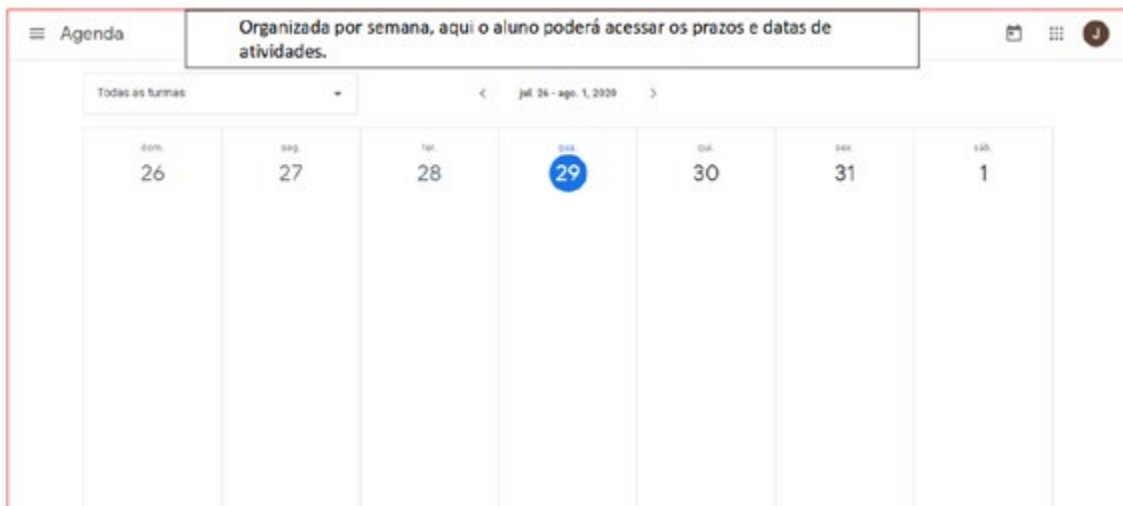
Agenda

Organizada por semana, aqui o aluno poderá acessar os prazos e datas de atividades.

J

Todas as turmas

jul. 26 - ago. 1, 2020

| dom. | seg. | ter. | qua. | qui. | sex. | sáb. |
|---|---|---|---|---|---|---|
| 26 | 27 | 28 | 29 | 30 | 31 | 1 |